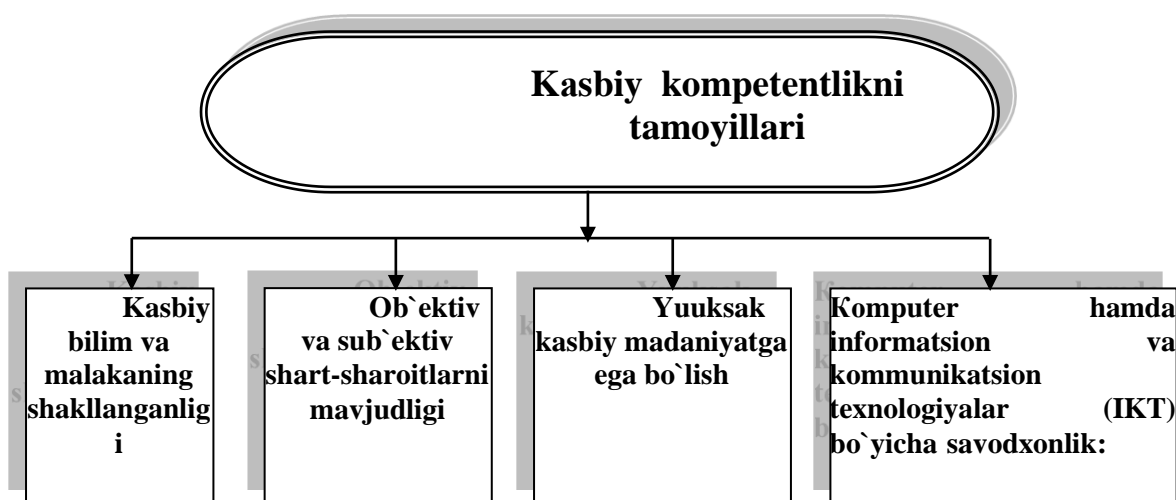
Kasbiy kompetentlikni tamoyillari

Kasbiy bilim va malakaning shakllanganligi

Ob`ektiv va sub`ektiv shart-sharoitlarni mavjudligi

Yuuksak kasbiy madaniyatga ega bo`lish

Komputer hamda informatsion va kommunikatsion texnologiyalar (IKT) bo`yicha savodxonlik: